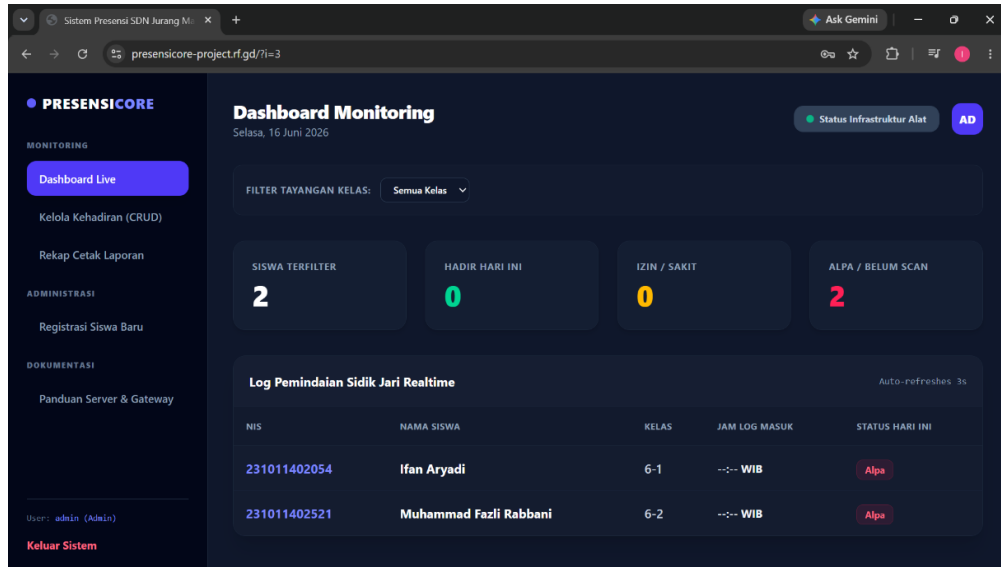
Sistem Presensi SDN Jurang Ma
Ask Gemini
presensicore-project.rf.gd/?i=3

PRESENSICORE
MONITORING
Dashboard Live
Kelola Kehadiran (CRUD)
Rekap Cetak Laporan
ADMINISTRASI
Registrasi Siswa Baru
DOKUMENTASI
Panduan Server & Gateway

User: admin (Admin)
Keluar Sistem

Dashboard Monitoring
Selasa, 16 Juni 2026

Status Infrastruktur Alat
AD

FILTER TAYANGAN KELAS: Semua Kelas

SISWA TERFILTER
2

HADIR HARI INI
0

IZIN / SAKIT
0

ALPA / BELUM SCAN
2

Log Pemindaian Sidik Jari Realtime
Auto-refreshes 3s

| NIS | NAMA SISWA | KELAS | JAM LOG MASUK | STATUS HARI INI |
|---|---|---|---|---|
| 231011402054 | Ifan Aryadi | 6-1 | --:-- WIB | Alpa |
| 231011402521 | Muhammad Fazli Rabbani | 6-2 | --:-- WIB | Alpa |